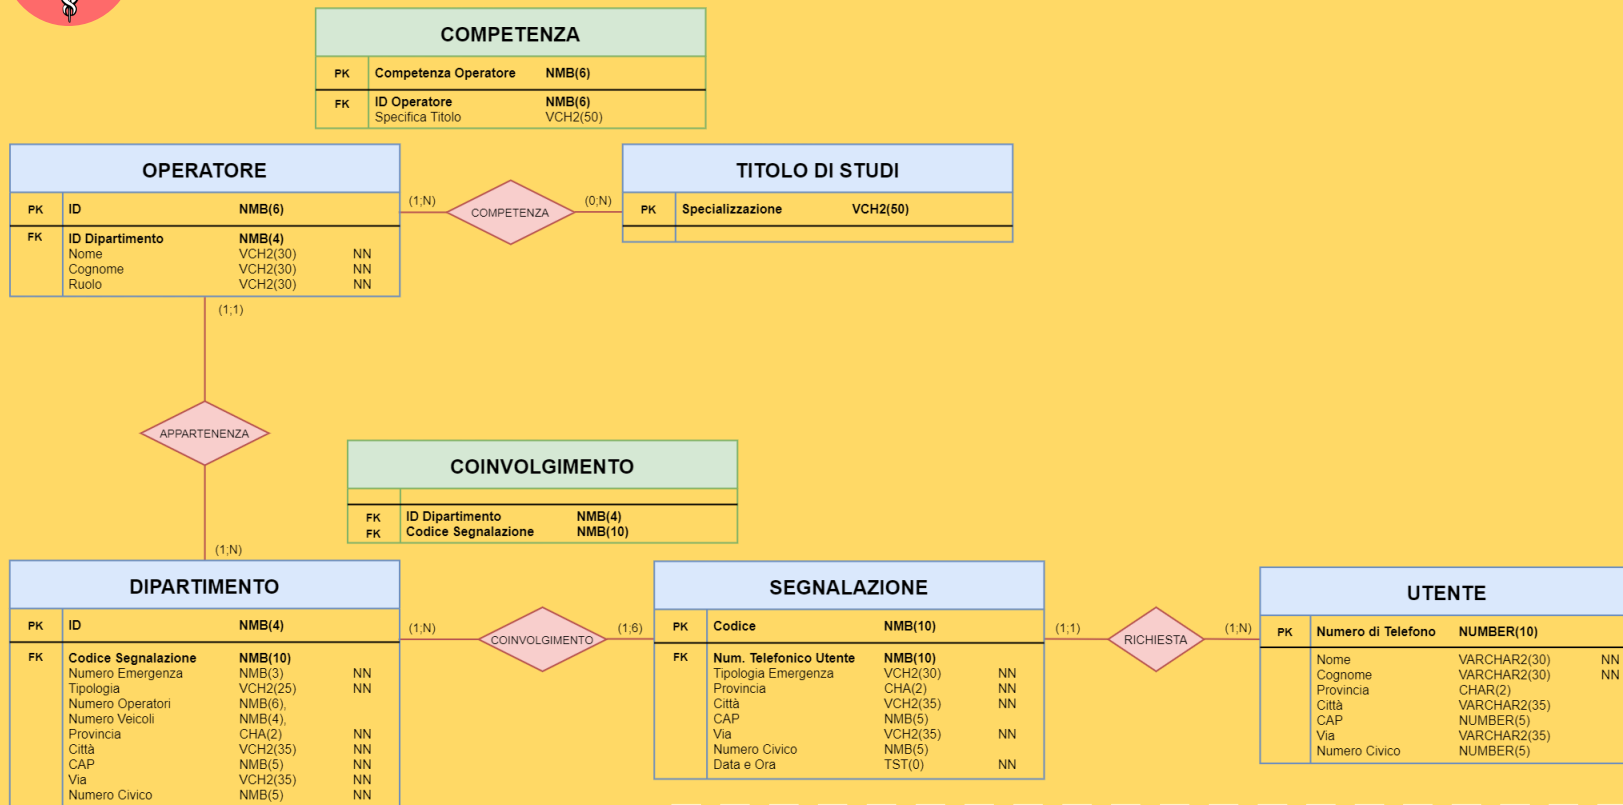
COMPETENZA

| PK | Competenza Operatore | NMB(6) |
|---|---|---|
| FK | ID Operatore<br>Specifica Titolo | NMB(6)<br>VCH2(50) |

OPERATORE

| PK | ID | NMB(6) | |
|---|---|---|---|
| FK | ID Dipartimento<br>Nome<br>Cognome<br>Ruolo | NMB(4)<br>VCH2(30)<br>VCH2(30)<br>VCH2(30) | <br>NN<br>NN<br>NN |

(1;N) COMPETENZA (0;N)

TITOLO DI STUDI

| PK | Specializzazione | VCH2(50) |
|---|---|---|

(1;1)

APPARTENENZA

(1;N)

COINVOLGIMENTO

| FK | ID Dipartimento | NMB(4) |
|---|---|---|
| FK | Codice Segnalazione | NMB(10) |

DIPARTIMENTO

| PK | ID | NMB(4) | |
|---|---|---|---|
| FK | Codice Segnalazione<br>Numero Emergenza<br>Tipologia<br>Numero Operatori<br>Numero Veicoli<br>Provincia<br>Città<br>CAP<br>Via<br>Numero Civico | NMB(10)<br>NMB(3)<br>VCH2(25)<br>NMB(6),<br>NMB(4),<br>CHA(2)<br>VCH2(35)<br>NMB(5)<br>VCH2(35)<br>NMB(5) | <br>NN<br>NN<br><br><br>NN<br>NN<br>NN<br>NN<br>NN |

(1;N) COINVOLGIMENTO (1;6)

SEGNALAZIONE

| PK | Codice | NMB(10) | |
|---|---|---|---|
| FK | Num. Telefonico Utente<br>Tipologia Emergenza<br>Provincia<br>Città<br>CAP<br>Via<br>Numero Civico<br>Data e Ora | NMB(10)<br>VCH2(30)<br>CHA(2)<br>VCH2(35)<br>NMB(5)<br>VCH2(35)<br>NMB(5)<br>TST(0) | <br>NN<br>NN<br>NN<br><br>NN<br><br>NN |

(1;1) RICHIESTA (1;N)

UTENTE

| PK | Numero di Telefono | NUMBER(10) | |
|---|---|---|---|
| | Nome<br>Cognome<br>Provincia<br>Città<br>CAP<br>Via<br>Numero Civico | VARCHAR2(30)<br>VARCHAR2(30)<br>CHAR(2)<br>VARCHAR2(35)<br>NUMBER(5)<br>VARCHAR2(35)<br>NUMBER(5) | NN<br>NN |